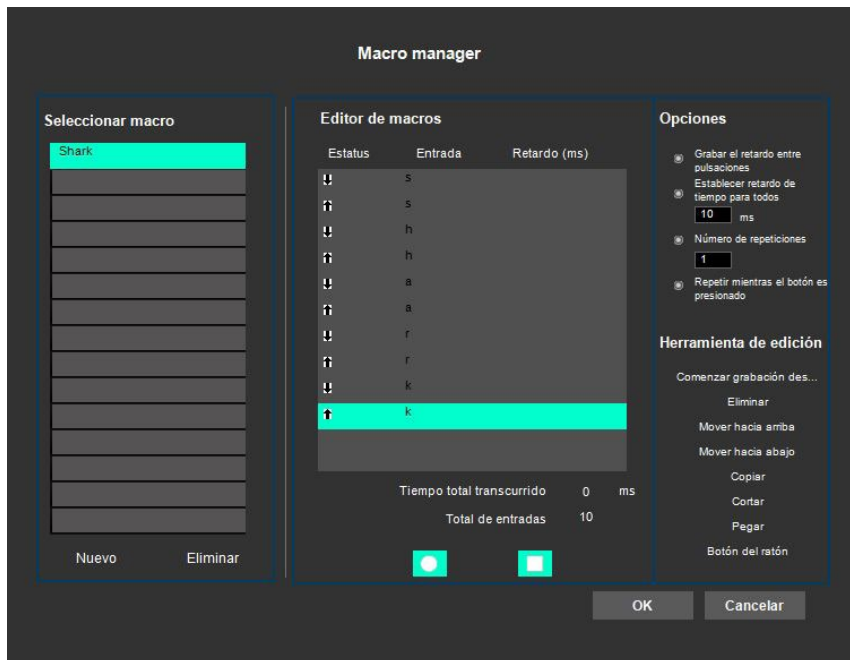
Macro manager

Seleccionar macro

Shark

Nuevo Eliminar

Editor de macros

| Estatus | Entrada | Retardo (ms) |
|---|---|---|
| | s | |
| | s | |
| | h | |
| | h | |
| | a | |
| | a | |
| | r | |
| | r | |
| | k | |
| | k | |

Tiempo total transcurrido 0 ms

Total de entradas 10

Opciones

Grabar el retardo entre pulsaciones

Establecer retardo de tiempo para todos

10 ms

Número de repeticiones

1

Repetir mientras el botón es presionado

Herramienta de edición

Comenzar grabación des...

Eliminar

Mover hacia arriba

Mover hacia abajo

Copiar

Cortar

Pegar

Botón del ratón

OK

Cancelar